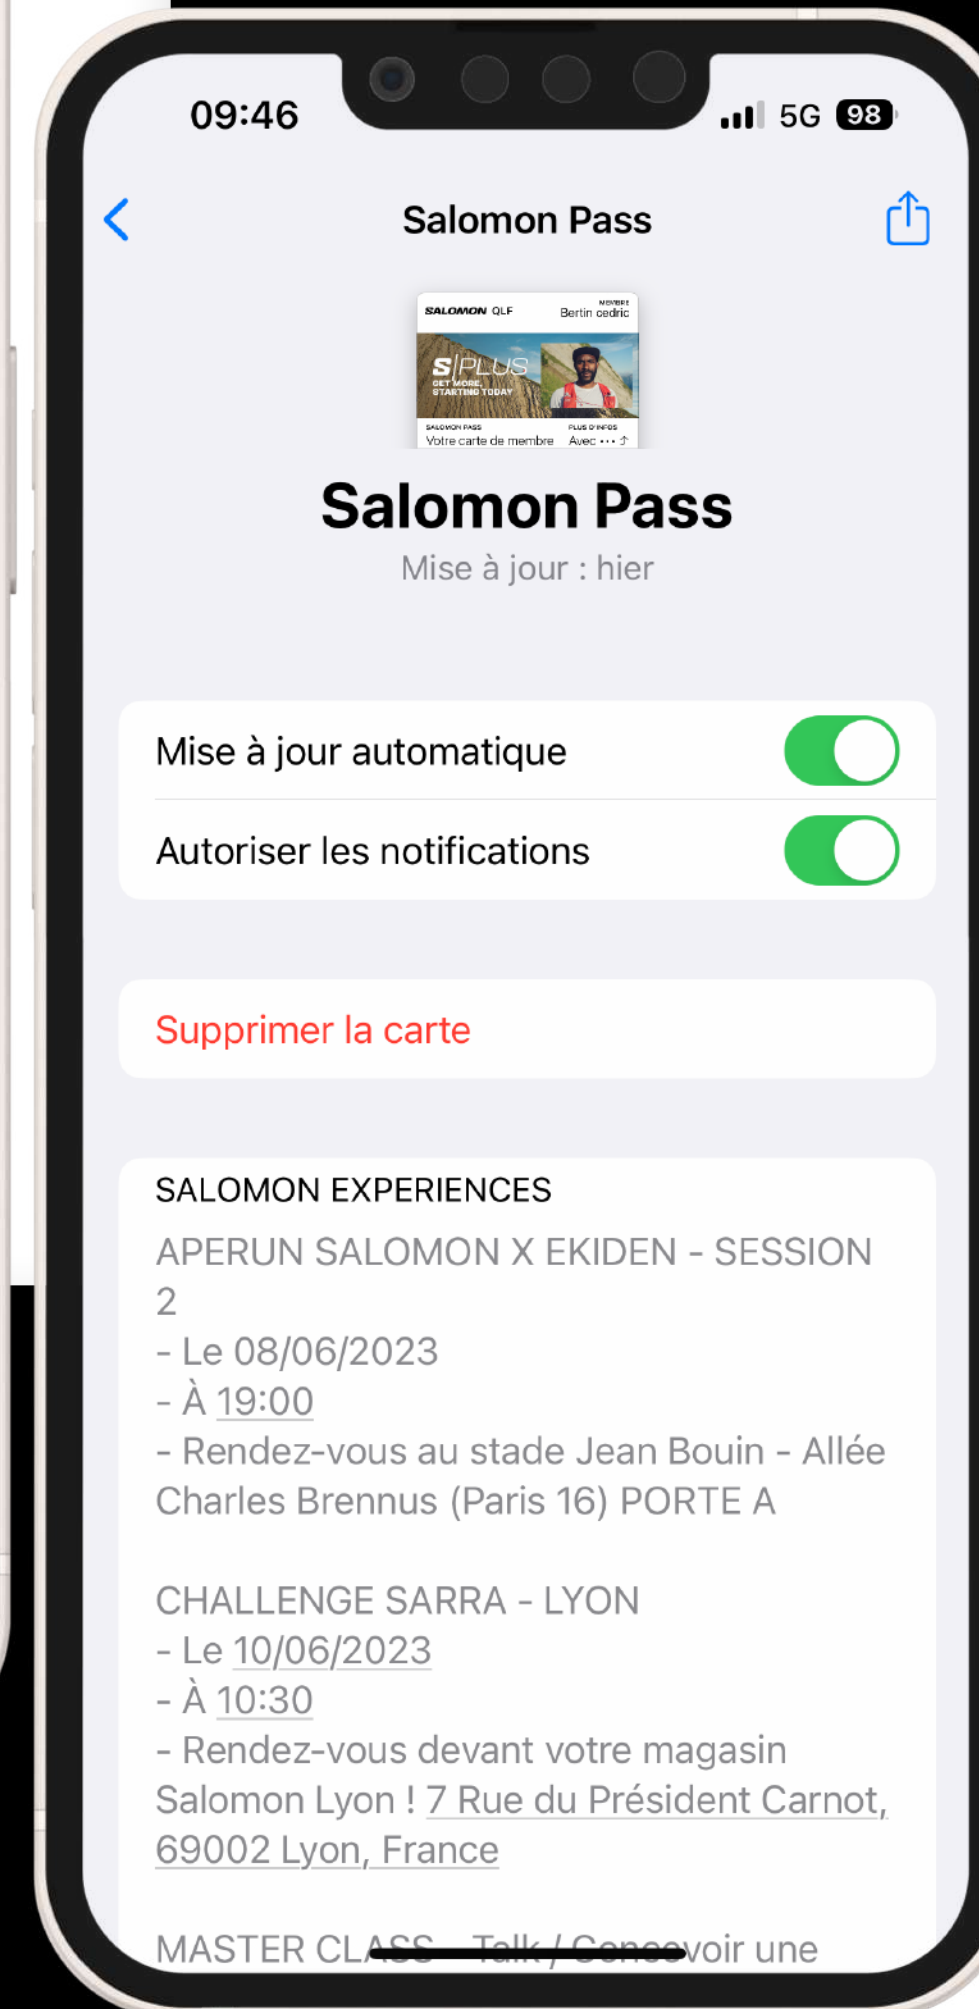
09:46

5G 98

Salomon Pass

SALOMON QLF
MEMBRE
Bertin cedric
S|PLUS
GET MORE, STARTING TODAY
SALOMON PASS
Votre carte de membre
PLUS D'INFOS
Avec ••• ⇧

Salomon Pass
Mise à jour : hier

Mise à jour automatique

Autoriser les notifications

Supprimer la carte

SALOMON EXPERIENCES
APERUN SALOMON X EKIDEN - SESSION 2
- Le 08/06/2023
- À 19:00
- Rendez-vous au stade Jean Bouin - Allée Charles Brennus (Paris 16) PORTE A

CHALLENGE SARRA - LYON
- Le 10/06/2023
- À 10:30
- Rendez-vous devant votre magasin Salomon Lyon ! 7 Rue du Président Carnot, 69002 Lyon, France

MASTER CLASS - Talk / Concevoir une